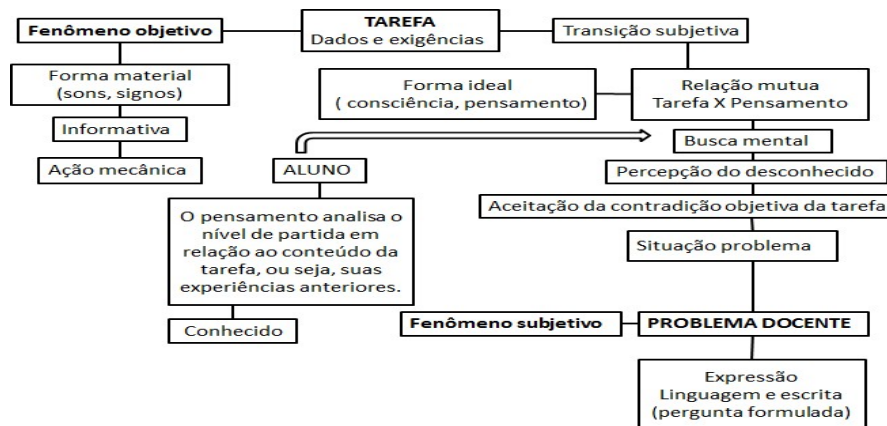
TAREFA
Dados e exigências

Fenômeno objetivo

Forma material
(sons, signos)

Informativa

Ação mecânica

Transição subjetiva

Forma ideal
( consciência, pensamento)

Relação mutua
Tarefa X Pensamento

Busca mental

ALUNO

Percepção do desconhecido

Aceitação da contradição objetiva da tarefa

O pensamento analisa o nível de partida em relação ao conteúdo da tarefa, ou seja, suas experiências anteriores.

Situação problema

Conhecido

Fenômeno subjetivo

PROBLEMA DOCENTE

Expressão
Linguagem e escrita
(pergunta formulada)